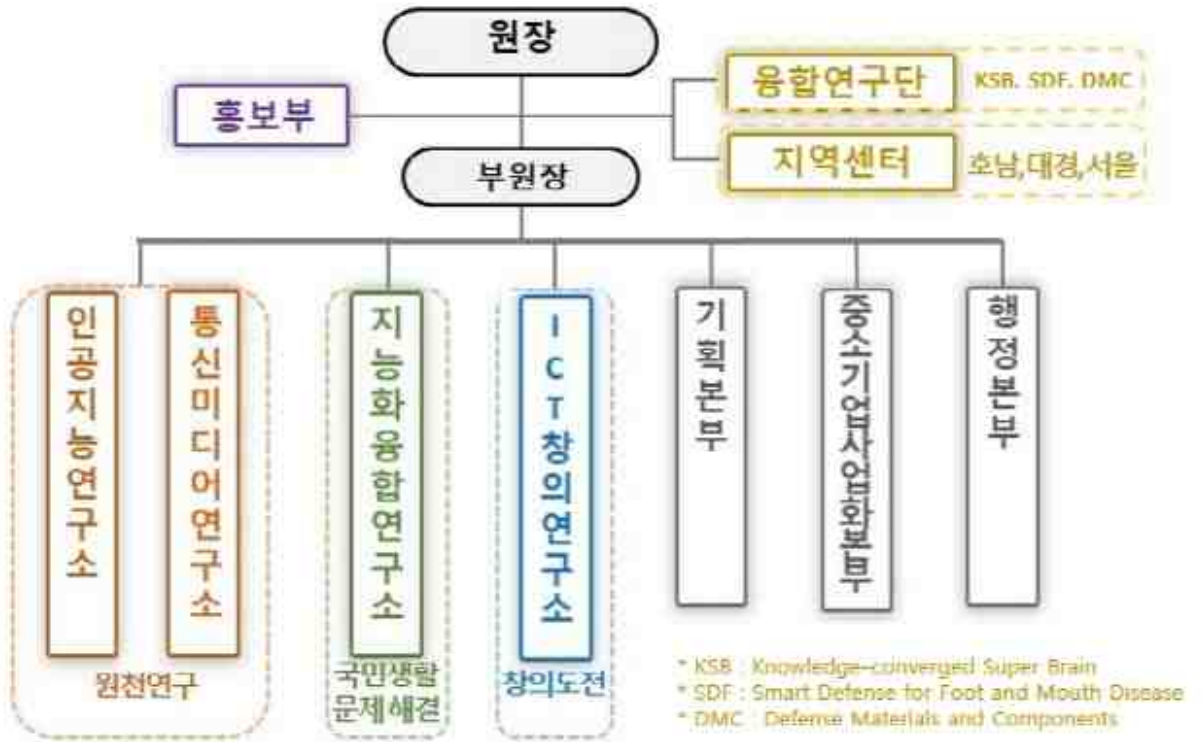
원장

홍보부

융합연구단 KSB, SDF, DMC

지역센터 호남,대경,서울

부원장

인공지능연구소

통신미디어연구소

원천연구

지능화융합연구소

국민생활 문제해결

ICT창의연구소

창의도전

기획본부

중소기업사업화본부

행정본부

* KSB : Knowledge-converged Super Brain
* SDF : Smart Defense for Foot and Mouth Disease
* DMC : Defense Materials and Components